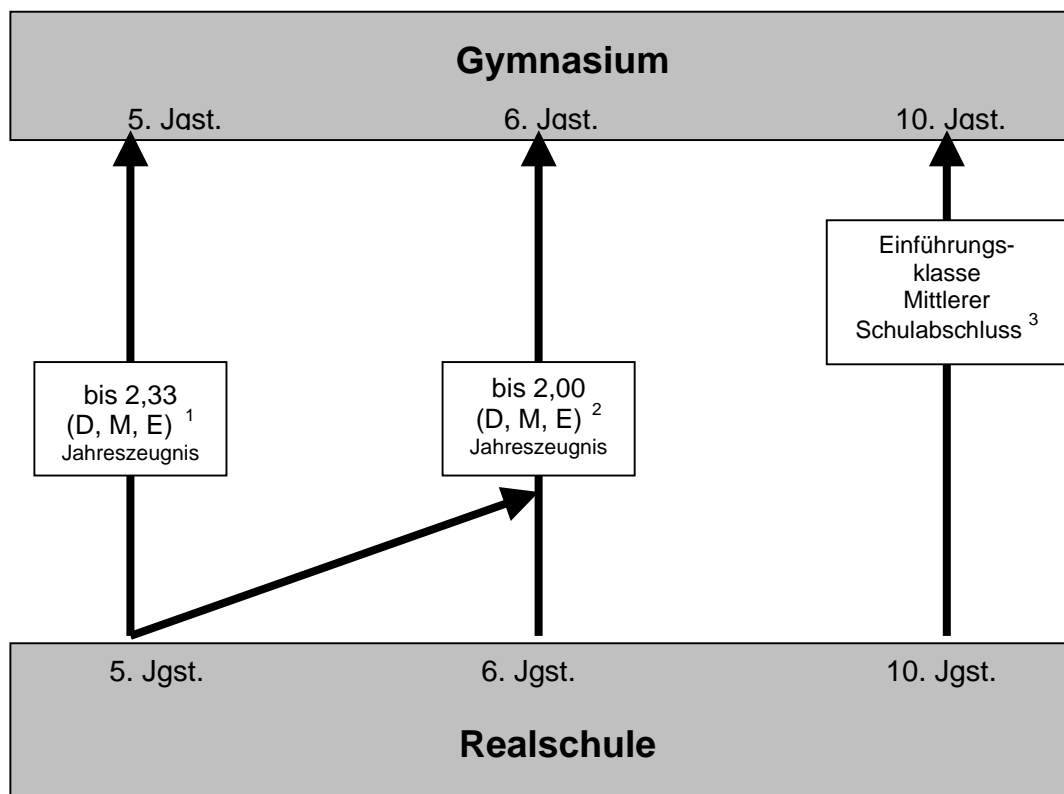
Gymnasium

5. Jgst.

6. Jgst.

10. Jgst.

bis 2,33 (D, M, E) $^1$ Jahreszeugnis

bis 2,00 (D, M, E) $^2$ Jahreszeugnis

Einführungsklasse Mittlerer Schulabschluss $^3$

5. Jgst.

6. Jgst.

10. Jgst.

Realschule